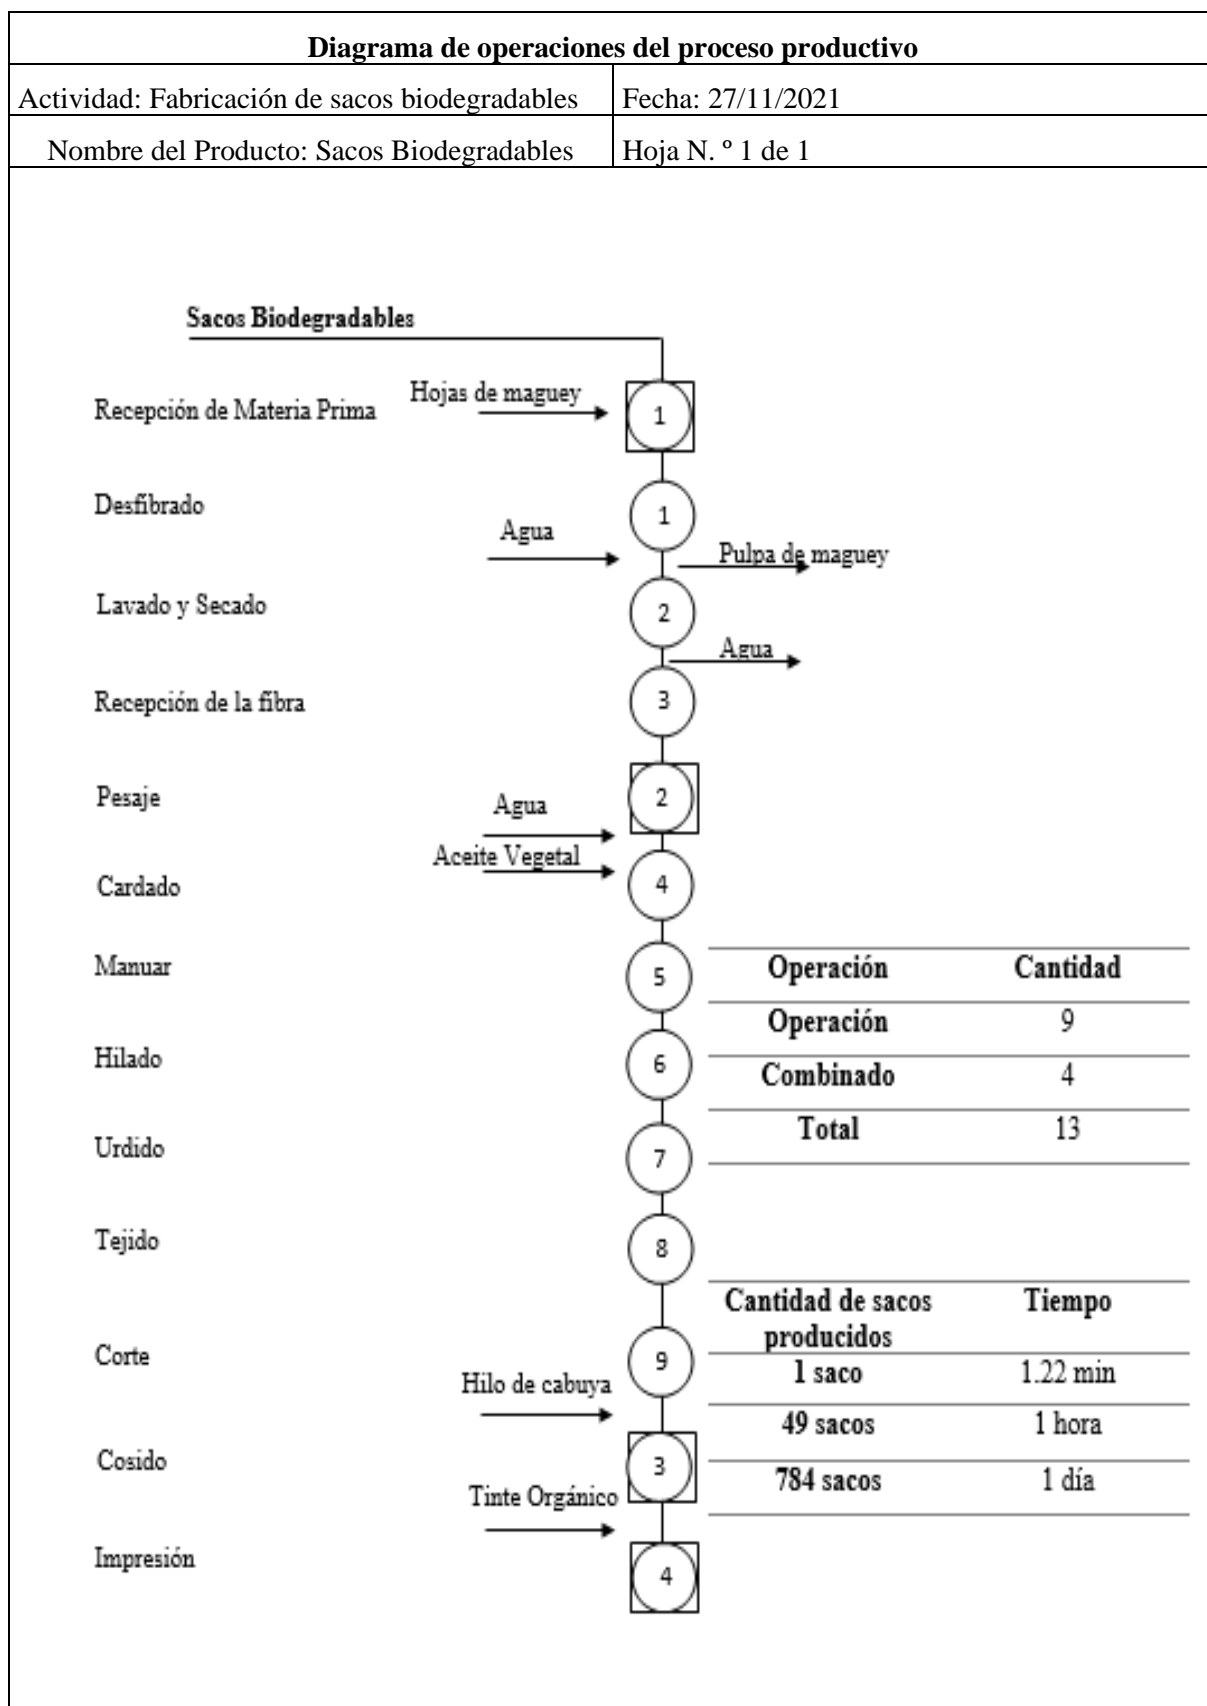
Diagrama de operaciones del proceso productivo

| Actividad: Fabricación de sacos biodegradables | Fecha: 27/11/2021 |
|---|---|
| Nombre del Producto: Sacos Biodegradables | Hoja N. º 1 de 1 |

Sacos Biodegradables

Recepción de Materia Prima
Hojas de maguey
1

Desfibrado
1
Agua
Pulpa de maguey

Lavado y Secado
2
Agua

Recepción de la fibra
3

Pesaje
Agua
2

Aceite Vegetal
Cardado
4

Manuar
5

Hilado
6

Urdido
7

Tejido
8

Corte
9

Hilo de cabuya
Cosido
3

Tinte Orgánico
Impresión
4

| Operación | Cantidad |
|---|---|
| Operación | 9 |
| Combinado | 4 |
| Total | 13 |

| Cantidad de sacos producidos | Tiempo |
|---|---|
| 1 saco | 1.22 min |
| 49 sacos | 1 hora |
| 784 sacos | 1 día |